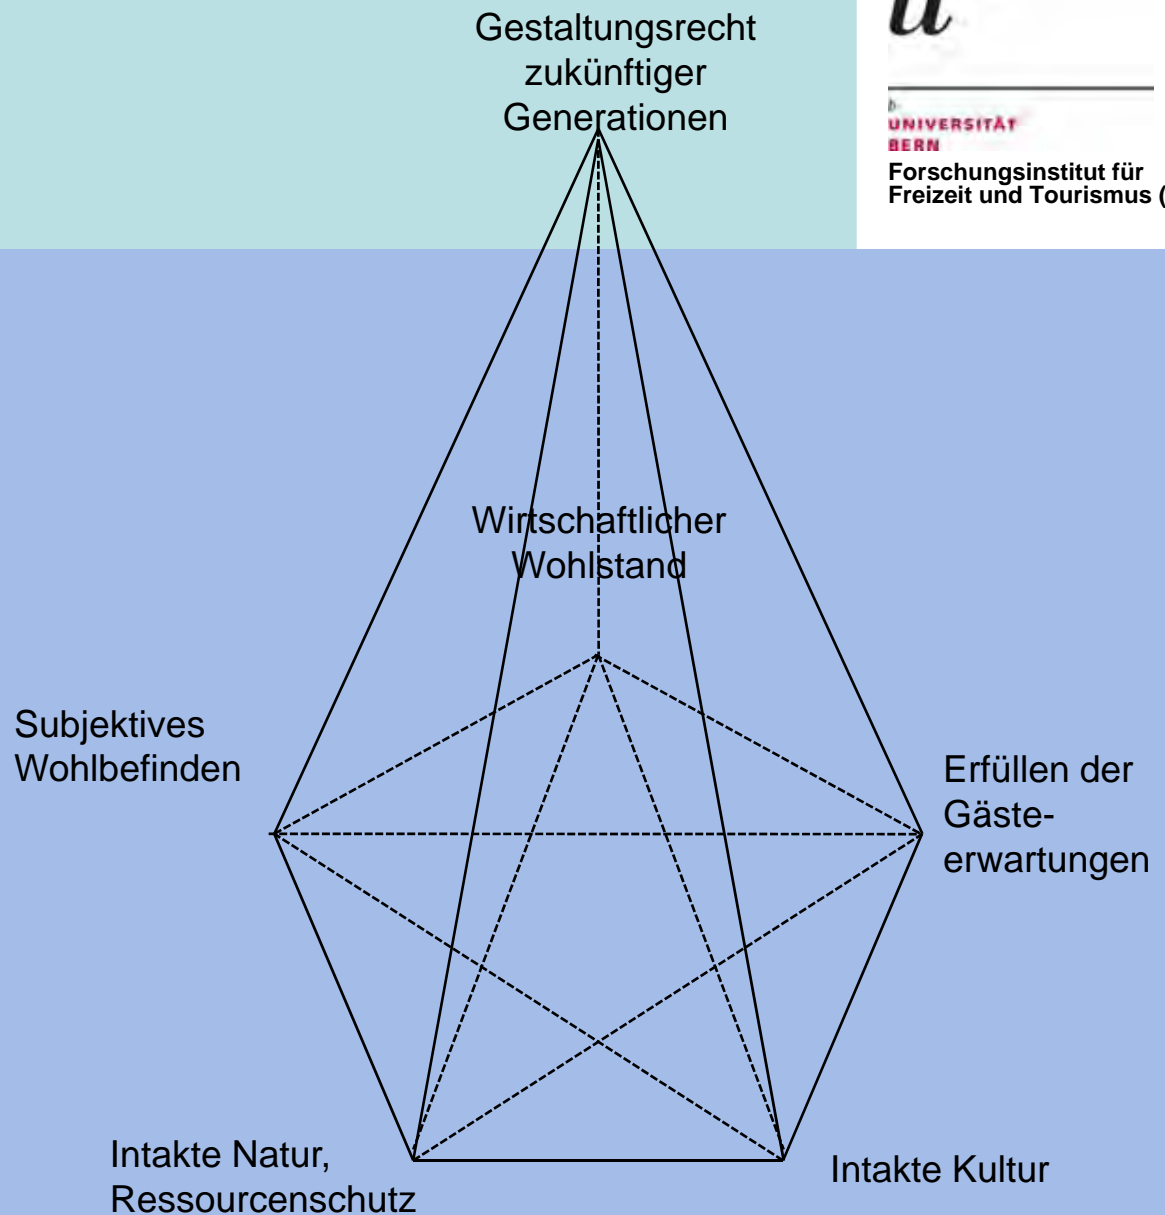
Gestaltungsrecht zukünftiger Generationen

u

b
UNIVERSITÄT
BERN
Forschungsinstitut für
Freizeit und Tourismus ([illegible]

Wirtschaftlicher Wohlstand

Subjektives Wohlbefinden

Erfüllen der Gäste-erwartungen

Intakte Natur, Ressourcenschutz

Intakte Kultur